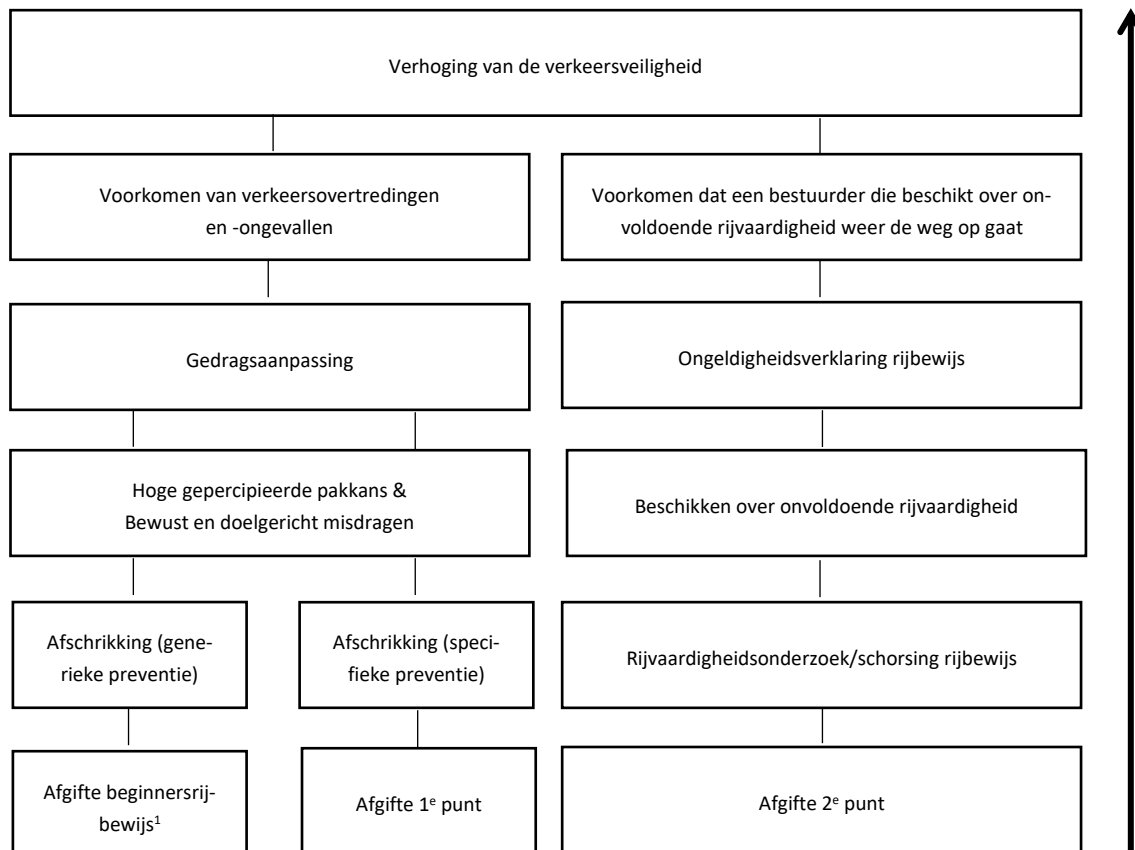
Verhoging van de verkeersveiligheid

Voorkomen van verkeersovertredingen en -ongevallen

Voorkomen dat een bestuurder die beschikt over onvoldoende rijvaardigheid weer de weg op gaat

Gedragsaanpassing

Ongeldigheidsverklaring rijbewijs

Hoge gepercipieerde pakkans & Bewust en doelgericht misdragen

Beschikken over onvoldoende rijvaardigheid

Afschrikking (generieke preventie)

Afschrikking (specifieke preventie)

Rijvaardigheidsonderzoek/schorsing rijbewijs

Afgifte beginnersrijbewijs$^1$

Afgifte 1$^e$ punt

Afgifte 2$^e$ punt